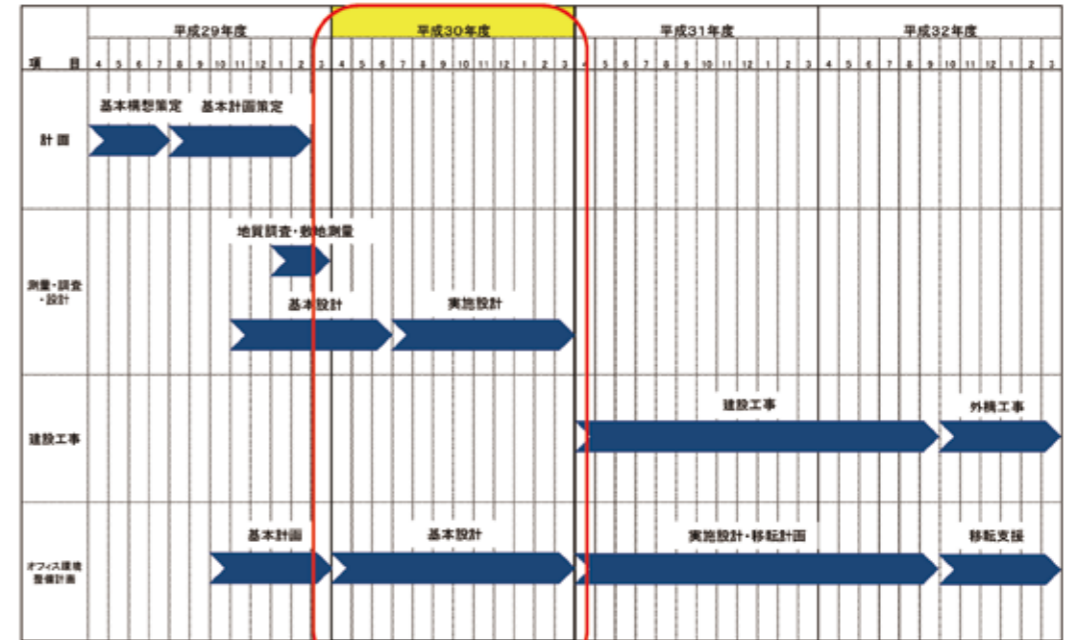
| 項目 | 平成29年度 | 平成30年度 | 平成31年度 | 平成32年度 |
|---|---|---|---|---|
| | 4 5 6 7 8 9 10 11 12 1 2 3 | 4 5 6 7 8 9 10 11 12 1 2 3 | 4 5 6 7 8 9 10 11 12 1 2 3 | 4 5 6 7 8 9 10 11 12 1 2 3 |
| 計画 | 基本構想策定 基本計画策定 | | | |
| 測量・調査・設計 | 地質調査・敷地測量 基本設計 | 実施設計 | | |
| 建設工事 | | | 建設工事 | 外構工事 |
| オフィス環境整備計画 | 基本計画 | 基本設計 | 実施設計・移転計画 | 移転支援 |